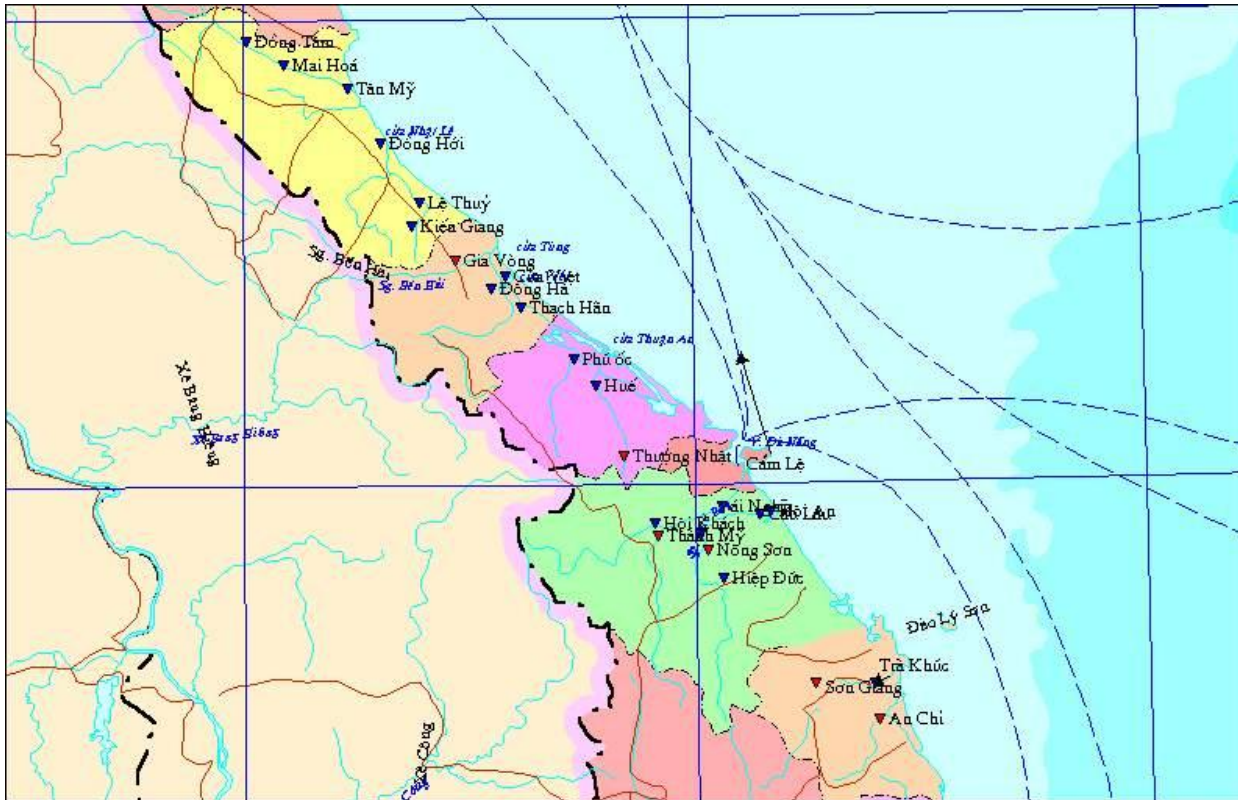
Đồng Tâm
Mai Hoá
Tân Mỹ
cửa Nhật Lệ
Đồng Hới
Lệ Thuỷ
Kiến Giang
Sg. Bến Hải
cửa Tùng
Gia Vòng
Cửa Việt
Sg. Bến Hải
Đông Hà
Thạch Hãn
cửa Thuận An
Phú ốc
Huế
Xê Bang Hiêng
Xê Bang Hiêng
Thượng Nhật
c. Đà Nẵng
Cẩm Lệ
Ái Nghĩa
Hội An
Câu Lâu
Hội Khách
Thạnh Mỹ
Nông Sơn
Hiệp Đức
Đảo Lý Sơn
Trà Khúc
Sơn Giang
An Chỉ
Sê Công